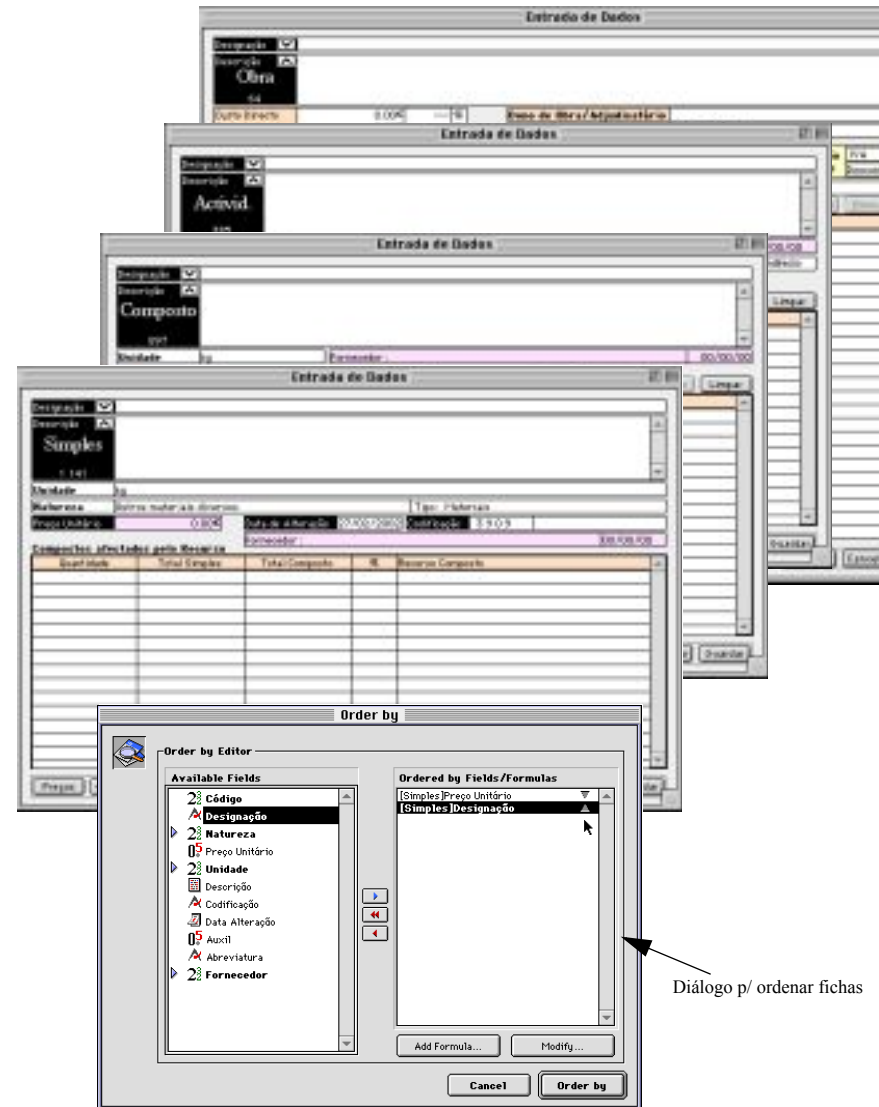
Entrada de Dados

Designação
Descrição
Obra
Custo Directo 0.00€ %
Dono de Obra/Adjudicatário

Entrada de Dados

Designação
Descrição
Activid.

Entrada de Dados

Designação
Descrição
Composto
Unidade
Fornecedor:
Limpar

Entrada de Dados

Designação
Descrição
Simples
Unidade
Natureza Outros materiais diversos
Tipo: Materiais
Preço Unitário 0.00€
Data de alteração
Codificação 3.9.0.9
Fornecedor:
Compostos afectados pelo Recurso

| Quantidade | Total Simples | Total Composto | % | Recurso Composto |
|---|---|---|---|---|

Limpar
Guardar

Order by

Order by Editor
Available Fields
Código
Designação
Natureza
Preço Unitário
Unidade
Descrição
Codificação
Data Alteração
Auxil
Abreviatura
Fornecedor

Ordered by Fields/Formulas
[Simples]Preço Unitário
[Simples]Designação

Add Formula...
Modify...
Cancel
Order by

Diálogo p/ ordenar fichas